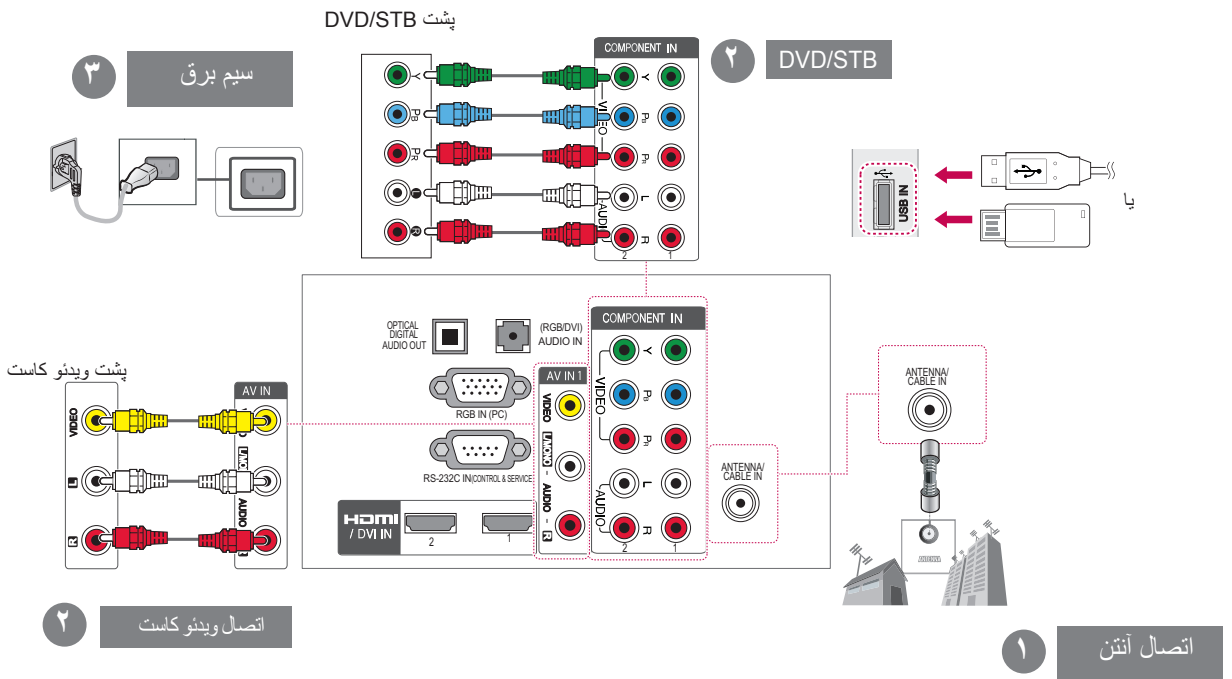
پشت DVD/STB

۳ سیم برق

COMPONENT IN

۲ DVD/STB

Y
PB
PR
L
R

Y
VIDEO
PB
PR
L
AUDIO
R
2 1

USB IN

یا

OPTICAL DIGITAL AUDIO OUT

(RGB/DVI) AUDIO IN

COMPONENT IN

پشت ویدئو کاست

AV IN

AV IN 1

RGB IN (PC)

VIDEO

MONO

AUDIO

L

R

Y
VIDEO
PB
PR
L
AUDIO
R
2 1

ANTENNA/ CABLE IN

ANTENNA/ CABLE IN

RS-232C IN(CONTROL & SERVICE)

HDMI / DVI IN
2 1

۲ اتصال ویدئو کاست

۱ اتصال آنتن